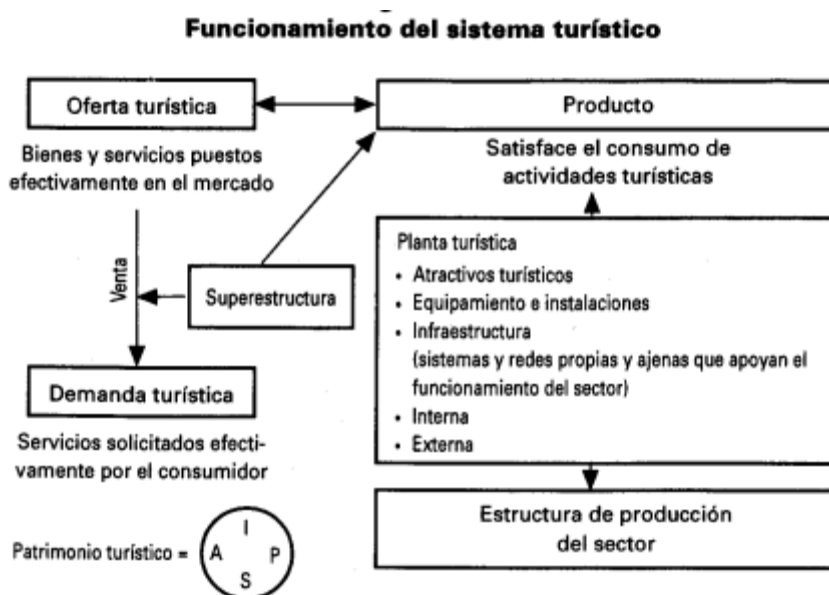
Funcionamiento del sistema turístico

Oferta turística

Bienes y servicios puestos efectivamente en el mercado

Producto

Satisface el consumo de actividades turísticas

Venta

Superestructura

Planta turística
• Atractivos turísticos
• Equipamiento e instalaciones
• Infraestructura (sistemas y redes propias y ajenas que apoyan el funcionamiento del sector)
• Interna
• Externa

Demanda turística

Servicios solicitados efectivamente por el consumidor

Estructura de producción del sector

Patrimonio turístico = I A P S